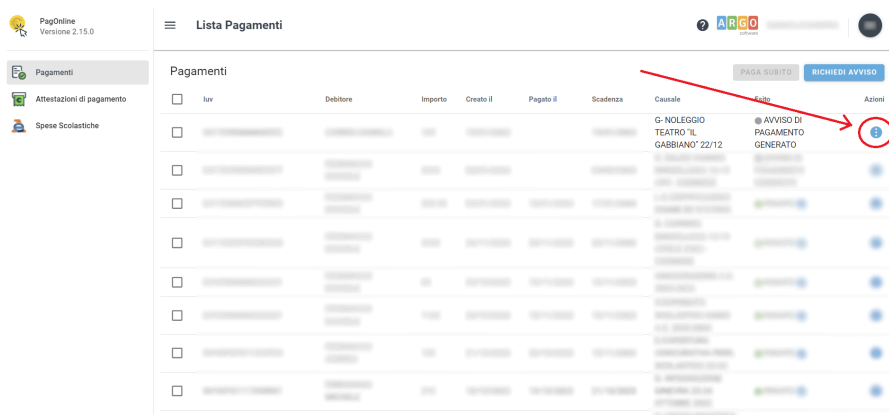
PagOnline
Versione 2.15.0

Pagamenti
Attestazioni di pagamento
Spese Scolastiche

Lista Pagamenti

ARGO

Pagamenti

PAGA SUBITO
RICHIEDI AVVISO

| | Iuv | Debitore | Importo | Creato il | Pagato il | Scadenza | Causale | Esito | Azioni |
|---|---|---|---|---|---|---|---|---|---|
| | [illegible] | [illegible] | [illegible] | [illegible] | | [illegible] | G- NOLEGGIO TEATRO "IL GABBIANO" 22/12 | AVVISO DI PAGAMENTO GENERATO | |
| | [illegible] | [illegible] | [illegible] | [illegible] | | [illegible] | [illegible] | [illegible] | |
| | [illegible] | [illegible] | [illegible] | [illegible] | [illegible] | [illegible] | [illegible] | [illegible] | |
| | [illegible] | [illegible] | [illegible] | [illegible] | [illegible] | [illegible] | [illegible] | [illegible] | |
| | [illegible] | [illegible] | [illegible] | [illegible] | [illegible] | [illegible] | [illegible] | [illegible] | |
| | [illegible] | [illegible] | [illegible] | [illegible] | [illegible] | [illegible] | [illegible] | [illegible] | |
| | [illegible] | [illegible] | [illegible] | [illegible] | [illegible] | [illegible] | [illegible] | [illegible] | |
| | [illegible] | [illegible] | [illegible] | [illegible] | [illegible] | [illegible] | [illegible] | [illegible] | |